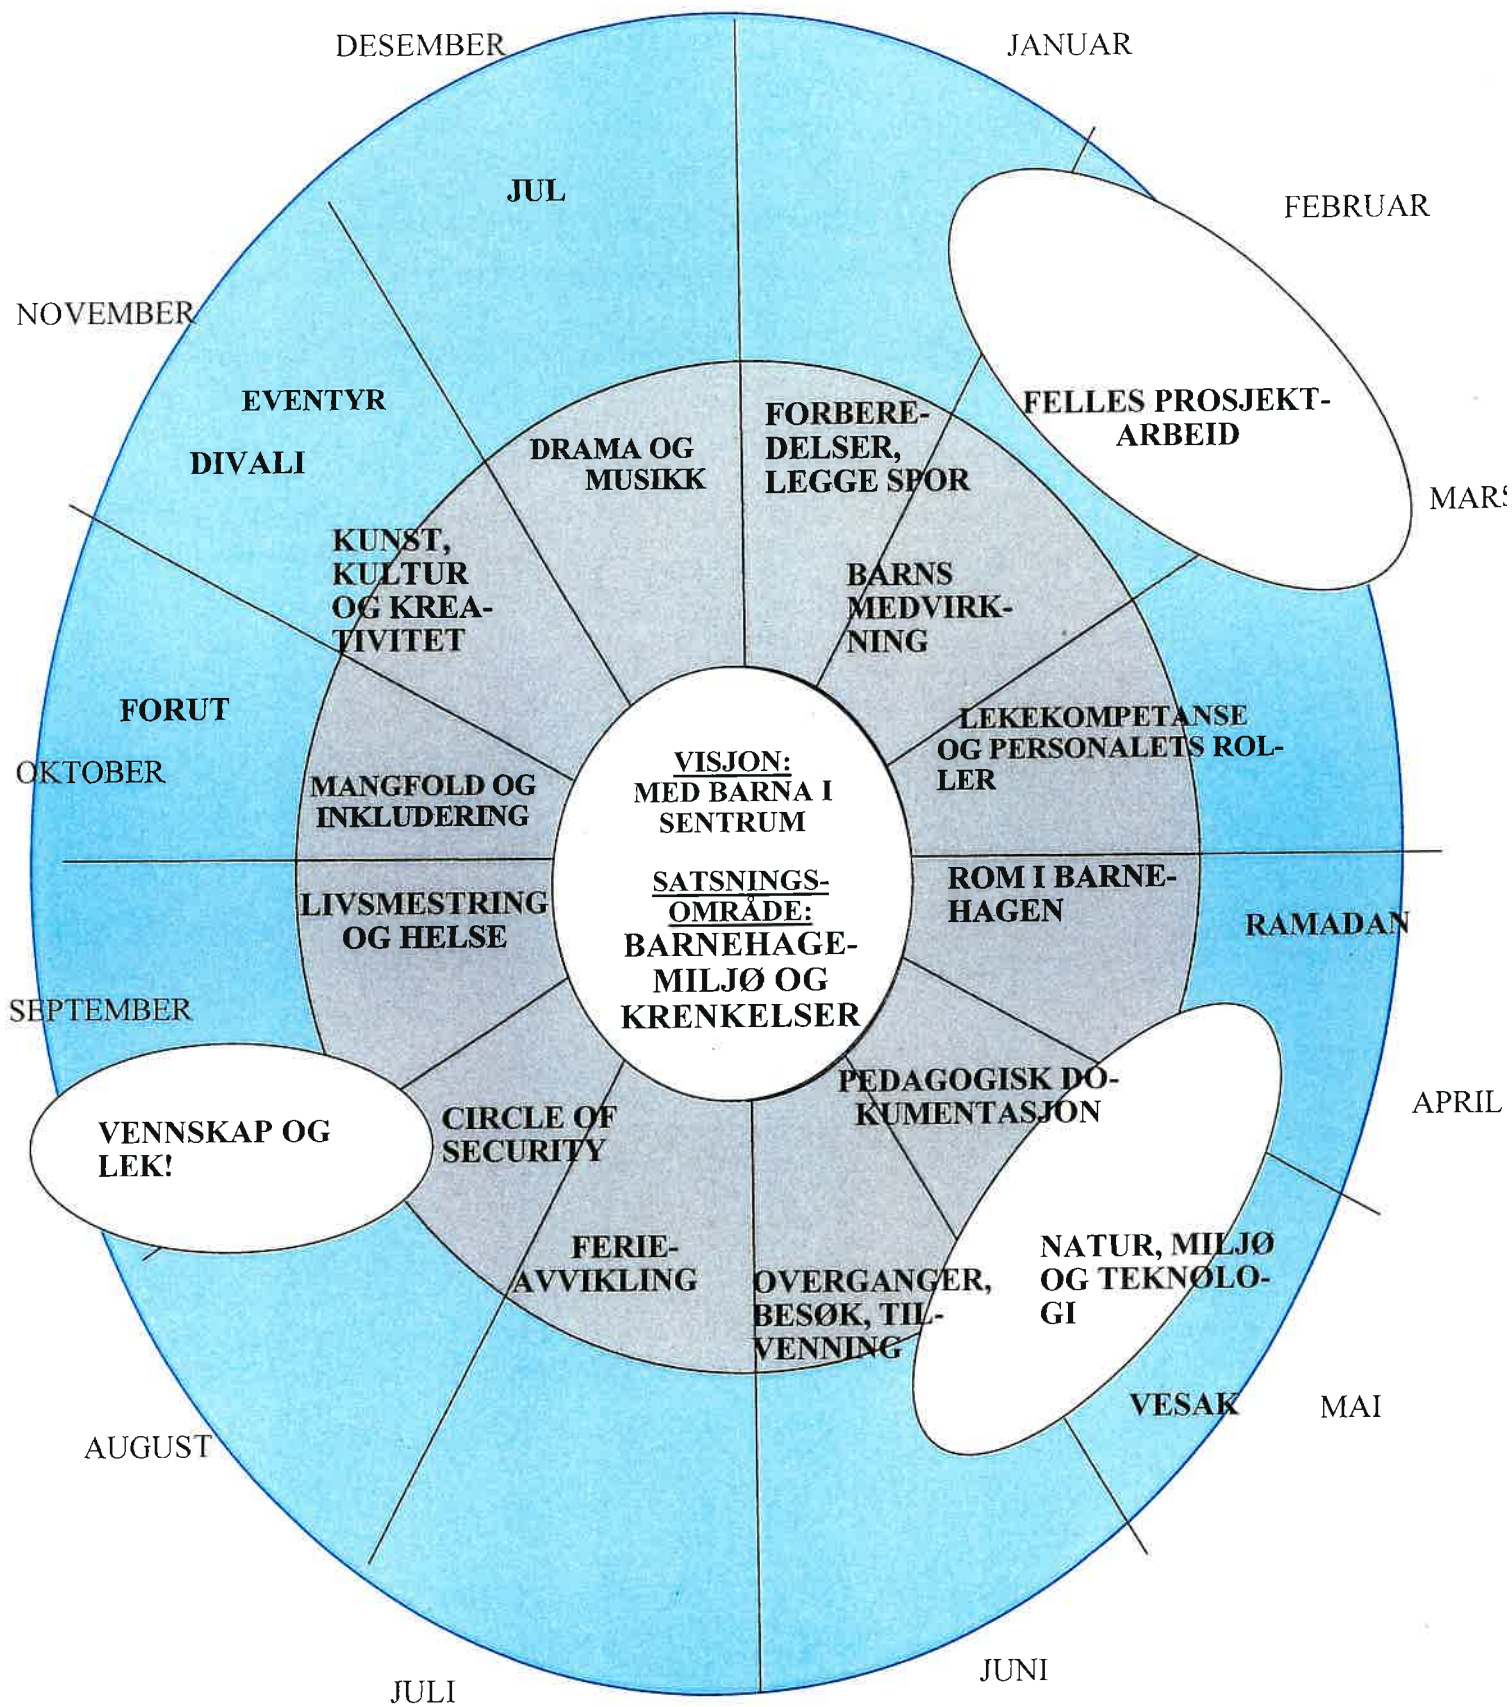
DESEMBER

JANUAR

JUL

FEBRUAR

NOVEMBER

FELLES PROSJEKTARBEID

MARS

EVENTYR

DIVALI

DRAMA OG MUSIKK

FORBEREDELSER, LEGGE SPOR

KUNST, KULTUR OG KREATIVITET

BARNS MEDVIRKNING

FORUT

LEKEKOMPETANSE OG PERSONALETS ROLLER

OKTOBER

MANGFOLD OG INKLUDERING

VISJON:
MED BARNA I SENTRUM

SATSNINGSOMRÅDE:
BARNEHAGEMILJØ OG KRENKELSER

ROM I BARNEHAGEN

LIVSMESTRING OG HELSE

RAMADAN

SEPTEMBER

PEDAGOGISK DOKUMENTASJON

APRIL

VENNSKAP OG LEK!

CIRCLE OF SECURITY

FERIEAVVIKLING

OVERGANGER, BESØK, TILVENNING

NATUR, MILJØ OG TEKNOLOGI

VESAK

MAI

AUGUST

JULI

JUNI